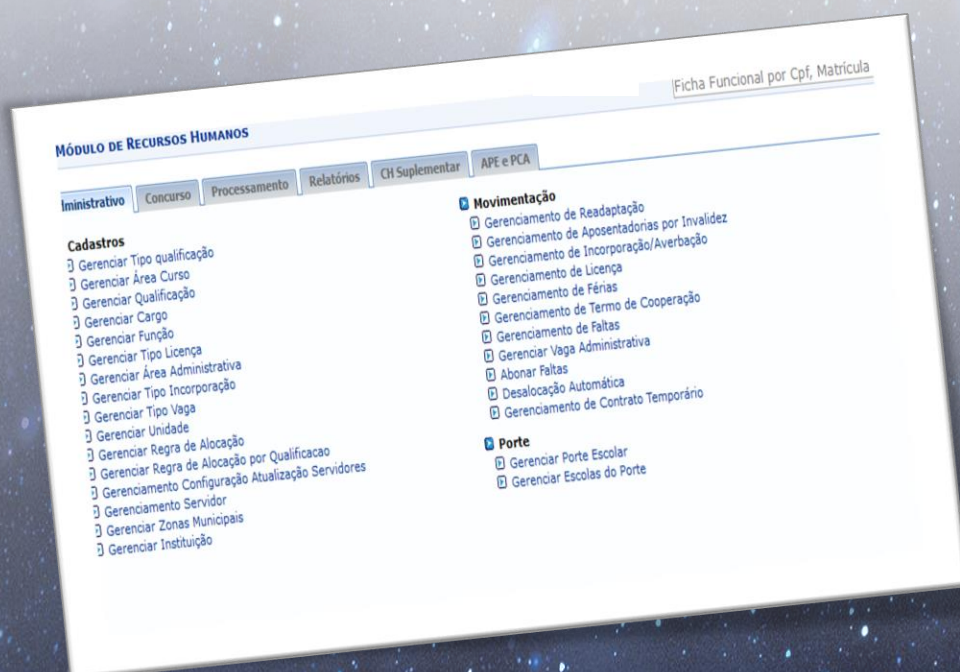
Ficha Funcional por Cpf, Matrícula

MÓDULO DE RECURSOS HUMANOS

lministrativo | Concurso | Processamento | Relatórios | CH Suplementar | APE e PCA

Cadastros
Gerenciar Tipo qualificação
Gerenciar Área Curso
Gerenciar Qualificação
Gerenciar Cargo
Gerenciar Função
Gerenciar Tipo Licença
Gerenciar Área Administrativa
Gerenciar Tipo Incorporação
Gerenciar Tipo Vaga
Gerenciar Unidade
Gerenciar Regra de Alocação
Gerenciar Regra de Alocação por Qualificacao
Gerenciamento Configuração Atualização Servidores
Gerenciamento Servidor
Gerenciar Zonas Municipais
Gerenciar Instituição

Movimentação
Gerenciamento de Readaptação
Gerenciamento de Aposentadorias por Invalidez
Gerenciamento de Incorporação/Averbação
Gerenciamento de Licença
Gerenciamento de Férias
Gerenciamento de Termo de Cooperação
Gerenciamento de Faltas
Gerenciar Vaga Administrativa
Abonar Faltas
Desalocação Automática
Gerenciamento de Contrato Temporário

Porte
Gerenciar Porte Escolar
Gerenciar Escolas do Porte